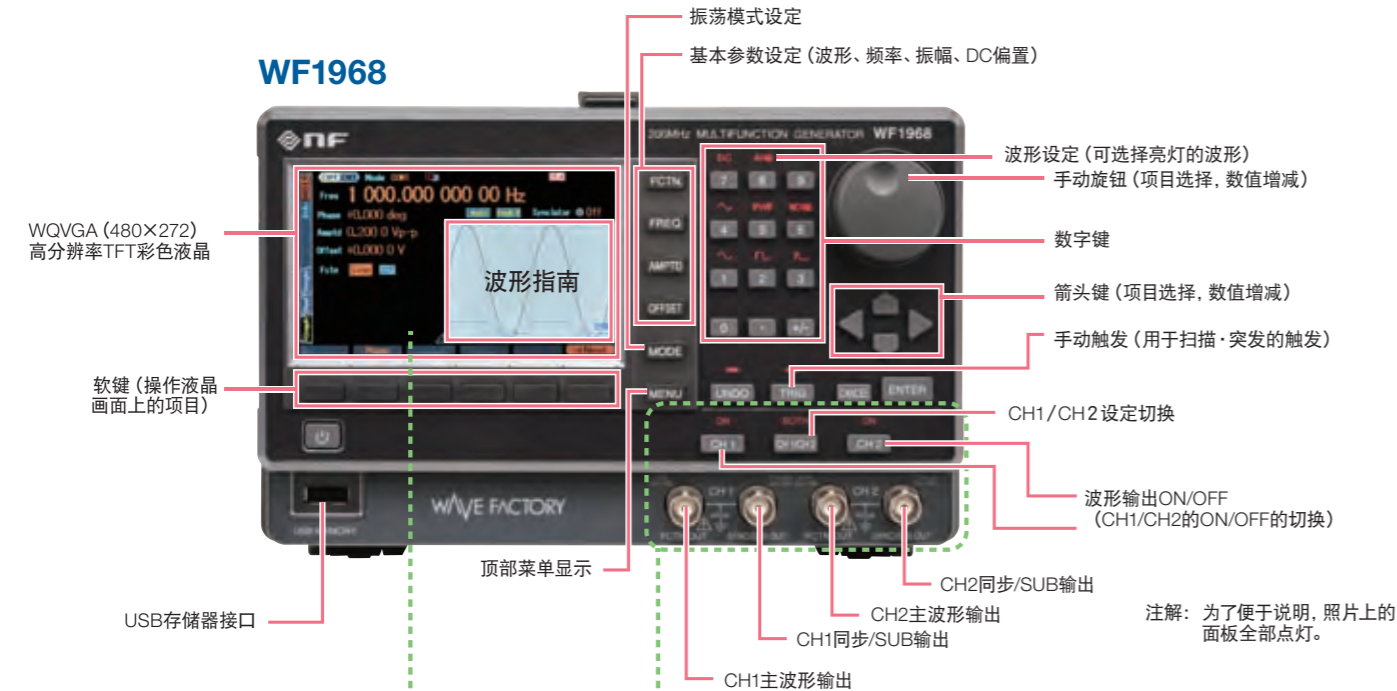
WF1968

振荡模式设定

基本参数设定（波形、频率、振幅、DC偏置）

200MHz MULTIFUNCTION GENERATOR WF1968

波形设定（可选择亮灯的波形）

手动旋钮（项目选择，数值增减）

WQVGA（480×272）高分辨率TFT彩色液晶

1 000.000 000 00 Hz

波形指南

数字键

箭头键（项目选择，数值增减）

手动触发（用于扫描·突发的触发）

FCTN

FREQ

AMPTD

OFFSET

MODE

MENU

UNDO

TRIG

CNCL

ENTER

软键（操作液晶画面上的项目）

CH1/CH2设定切换

CH 1

CH1/CH2

CH 2

波形输出ON/OFF（CH1/CH2的ON/OFF的切换）

WAVE FACTORY

顶部菜单显示

CH2同步/SUB输出

CH2主波形输出

注解：为了便于说明，照片上的面板全部点灯。

CH1同步/SUB输出

USB存储器接口

CH1主波形输出